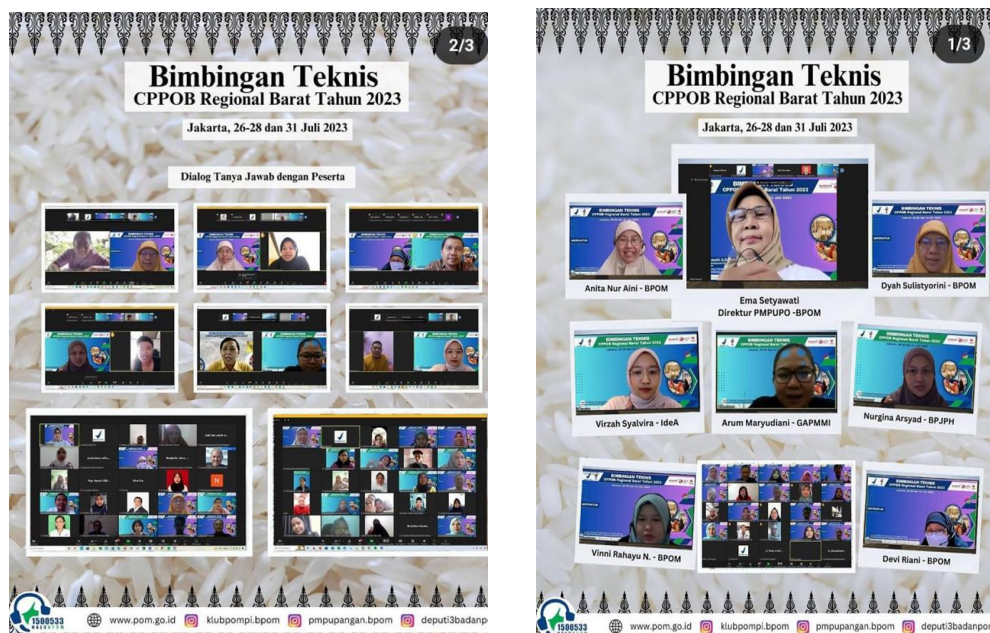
2/3

Bimbingan Teknis
CPPOB Regional Barat Tahun 2023

Jakarta, 26-28 dan 31 Juli 2023

Dialog Tanya Jawab dengan Peserta

1500533 HALO BPOM www.pom.go.id klubpompi.bpom pmpupangan.bpom deputi3badanp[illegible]

1/3

Bimbingan Teknis
CPPOB Regional Barat Tahun 2023

Jakarta, 26-28 dan 31 Juli 2023

Anita Nur Aini - BPOM

Ema Setyawati
Direktur PMPUPO -BPOM

Dyah Sulistyorini - BPOM

Virzah Syalvira - IdeA

Arum Maryudiani - GAPMMI

Nurgina Arsyad - BPJPH

Vinni Rahayu N. - BPOM

Devi Riani - BPOM

1500533 www.pom.go.id klubpompi.bpom pmpupangan.bpom deputi3badanp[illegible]